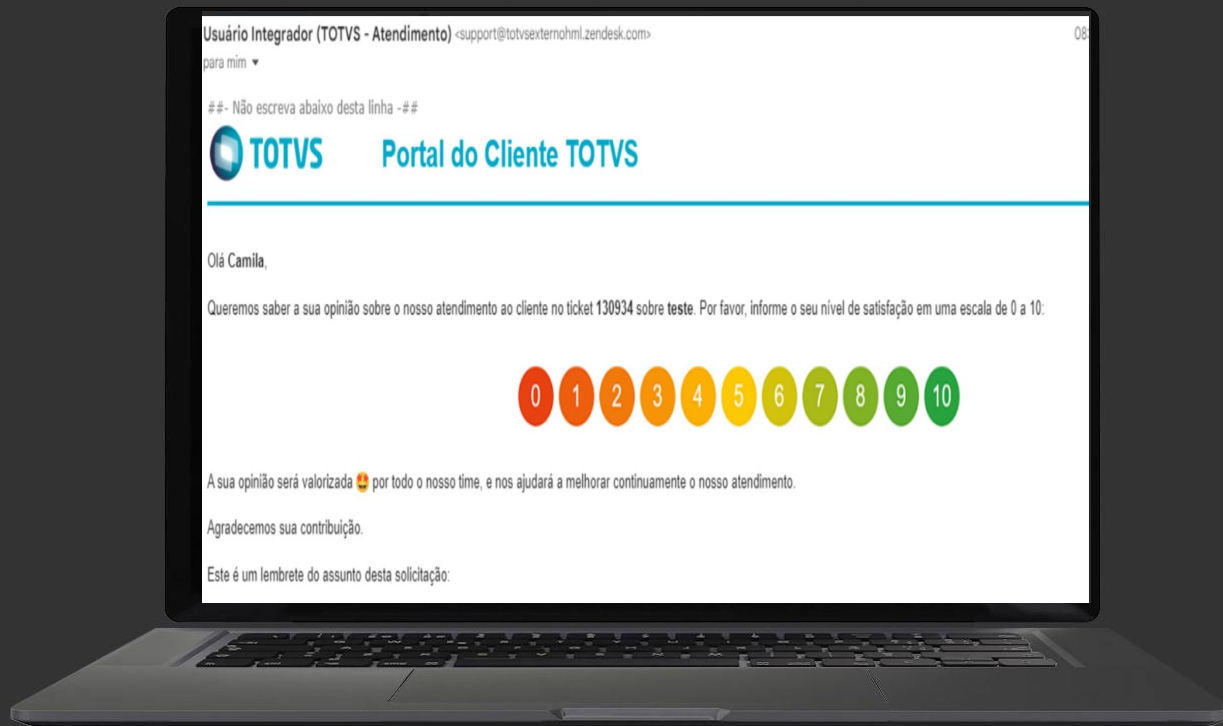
Usuário Integrador (TOTVS - Atendimento) <support@totvsexternohml.zendesk.com>
08

para mim ▾

##- Não escreva abaixo desta linha -##

TOTVS Portal do Cliente TOTVS

Olá Camila,

Queremos saber a sua opinião sobre o nosso atendimento ao cliente no ticket 130934 sobre teste. Por favor, informe o seu nível de satisfação em uma escala de 0 a 10:

0 1 2 3 4 5 6 7 8 9 10

A sua opinião será valorizada 😍 por todo o nosso time, e nos ajudará a melhorar continuamente o nosso atendimento.

Agradecemos sua contribuição.

Este é um lembrete do assunto desta solicitação: